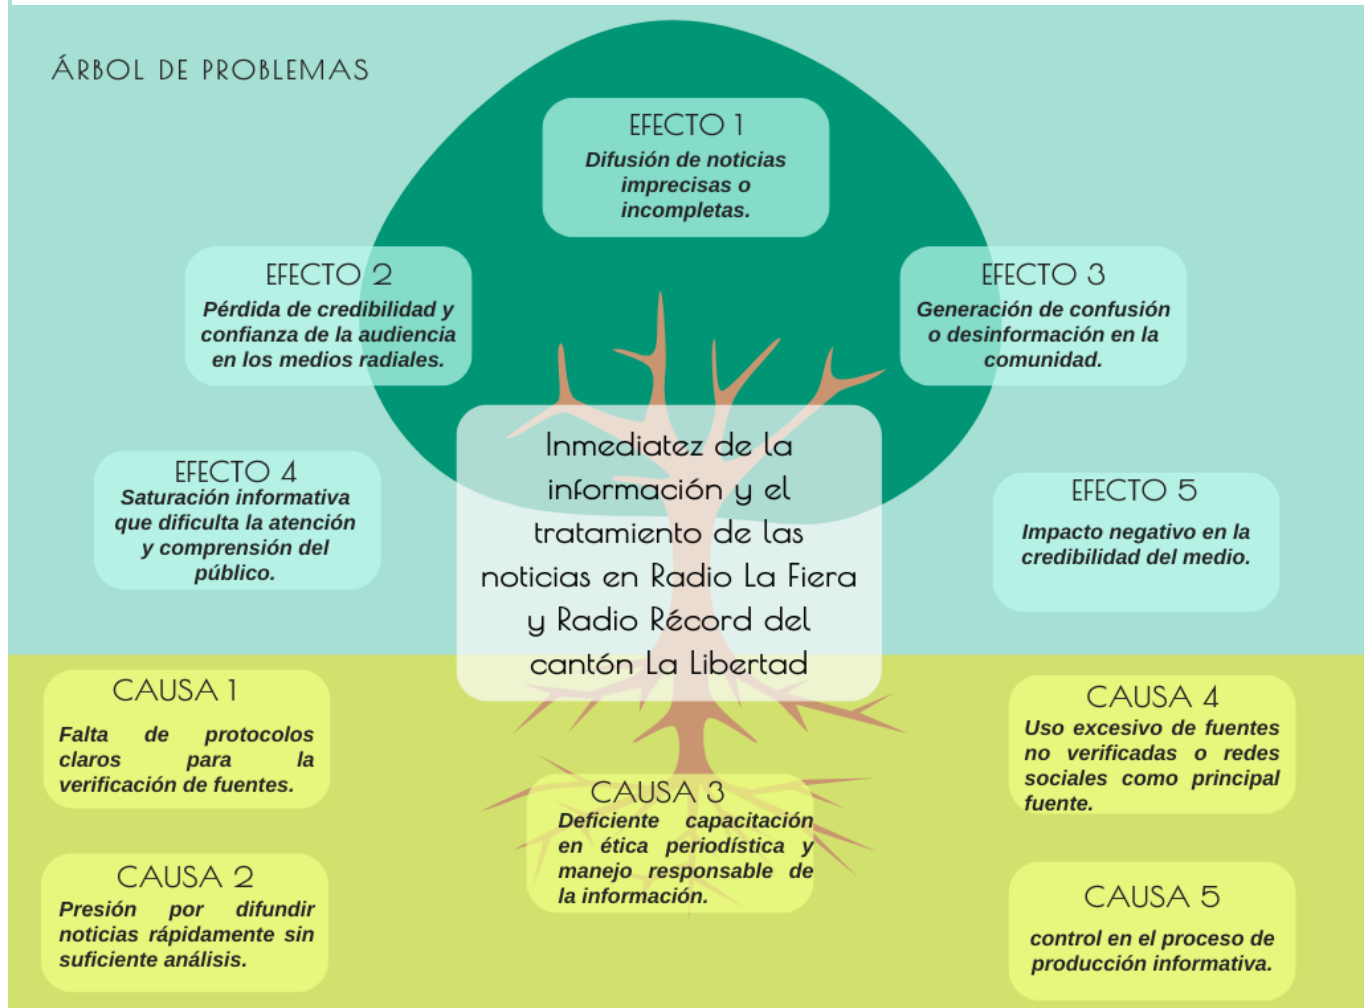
ÁRBOL DE PROBLEMAS

EFECTO 1
Difusión de noticias imprecisas o incompletas.

EFECTO 2
Pérdida de credibilidad y confianza de la audiencia en los medios radiales.

EFECTO 3
Generación de confusión o desinformación en la comunidad.

EFECTO 4
Saturación informativa que dificulta la atención y comprensión del público.

Inmediatez de la información y el tratamiento de las noticias en Radio La Fiera y Radio Récord del cantón La Libertad

EFECTO 5
Impacto negativo en la credibilidad del medio.

CAUSA 1
Falta de protocolos claros para la verificación de fuentes.

CAUSA 2
Presión por difundir noticias rápidamente sin suficiente análisis.

CAUSA 3
Deficiente capacitación en ética periodística y manejo responsable de la información.

CAUSA 4
Uso excesivo de fuentes no verificadas o redes sociales como principal fuente.

CAUSA 5
control en el proceso de producción informativa.